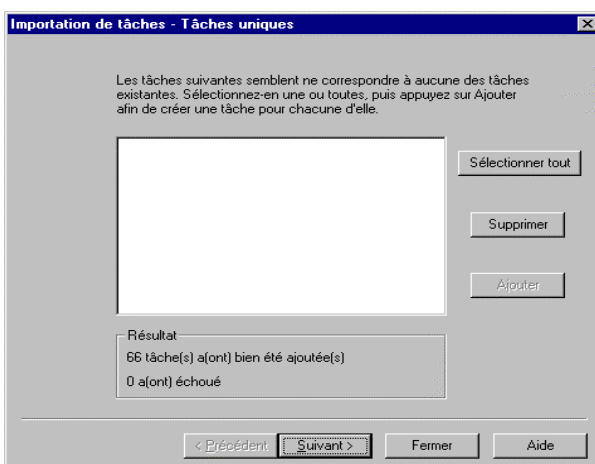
Importation de tâches - Tâches uniques

Les tâches suivantes semblent ne correspondre à aucune des tâches existantes. Sélectionnez-en une ou toutes, puis appuyez sur Ajouter afin de créer une tâche pour chacune d'elle.

Sélectionner tout

Supprimer

Ajouter

Résultat

66 tâche(s) a(ont) bien été ajoutée(s)

0 a(ont) échoué

< Précédent

Suivant >

Fermer

Aide